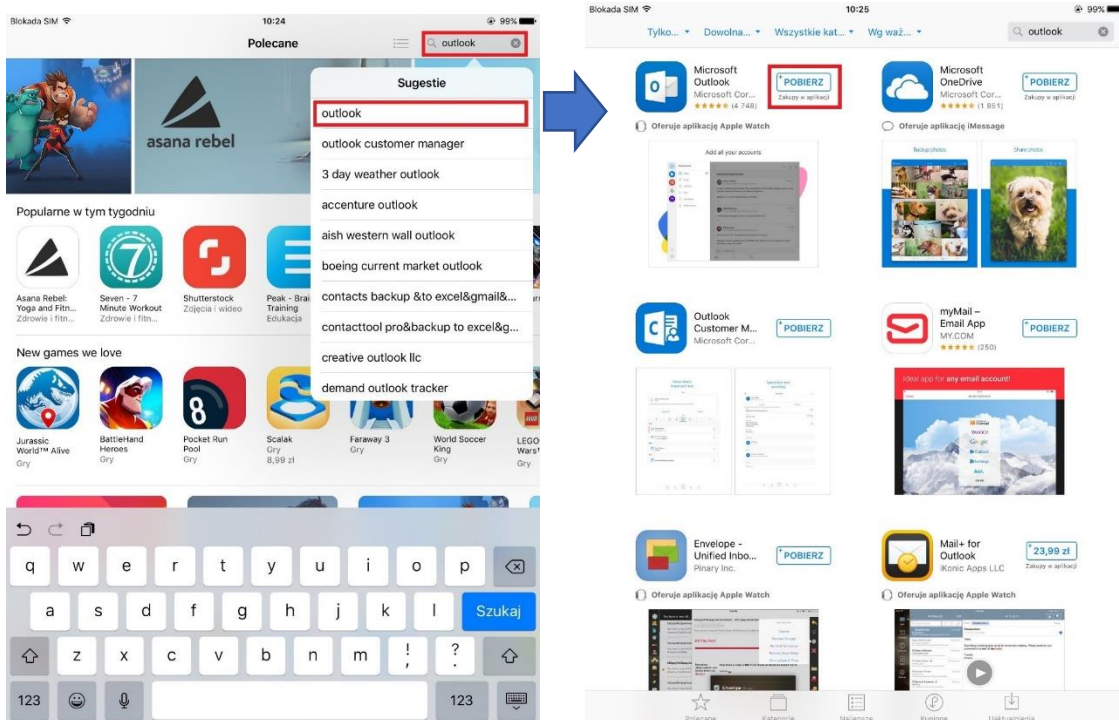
Blokada SIM 10:24 99%

Polecane

outlook

asana rebel

Sugestie

outlook

outlook customer manager

3 day weather outlook

accenture outlook

aish western wall outlook

boeing current market outlook

contacts backup &to excel&gmail&...

contacttool pro&backup to excel&g...

creative outlook llc

demand outlook tracker

Popularne w tym tygodniu

Asana Rebel: Yoga and Fitn... Zdrowie i fitn...

Seven - 7 Minute Workout Zdrowie i fitn...

Shutterstock Zdjęcia i wideo

Peak - Brai Training Edukacja

New games we love

Jurassic World™ Alive Gry

BattleHand Heroes Gry

Pocket Run Pool Gry

Scalak Gry 8,99 zł

Faraway 3 Gry

World Soccer King Gry

LEGO Wars Gry

q w e r t y u i o p

a s d f g h j k l Szukaj

z x c v b n m ! ?

123 123

Blokada SIM 10:25 99%

Tylko... Dowolna... Wszystkie kat... Wg waż...

outlook

Microsoft Outlook Microsoft Cor... (4 748) POBIERZ Zakupy w aplikacji

Microsoft OneDrive Microsoft Cor... (1 851) POBIERZ Zakupy w aplikacji

Oferuje aplikację Apple Watch

Oferuje aplikację iMessage

Add all your accounts

Backup photos

Share photos

Outlook Customer M... Microsoft Cor... POBIERZ

myMail – Email App MY.COM (250) POBIERZ

Ideal app for any email account!

Envelope - Unified Inbo... Pinary Inc. POBIERZ

Mail+ for Outlook iKonic Apps LLC 23,99 zł Zakupy w aplikacji

Oferuje aplikację Apple Watch

Oferuje aplikację Apple Watch

Polecane Kategorie Najlepsze Kupione Uaktualnienia